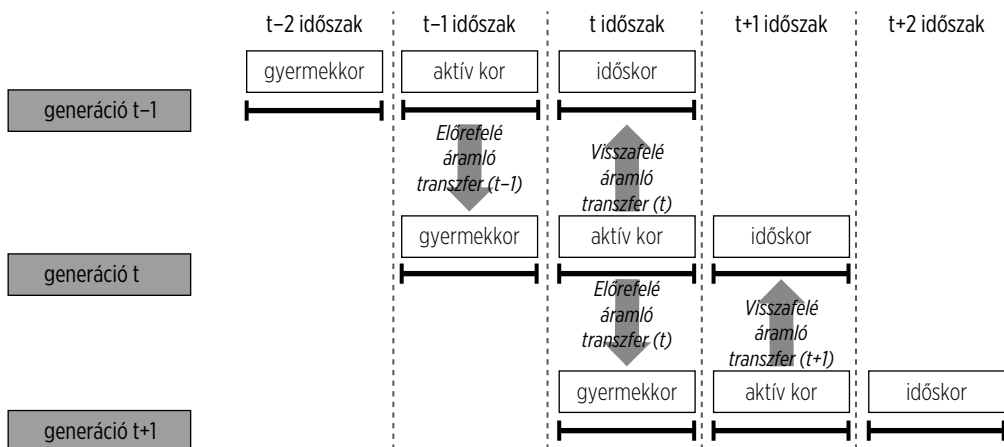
t–2 időszak
t–1 időszak
t időszak
t+1 időszak
t+2 időszak

generáció t–1
gyermekkor
aktív kor
időskor

Előrefelé áramló transzfer (t–1)

Visszafelé áramló transzfer (t)

generáció t
gyermekkor
aktív kor
időskor

Előrefelé áramló transzfer (t)

Visszafelé áramló transzfer (t+1)

generáció t+1
gyermekkor
aktív kor
időskor